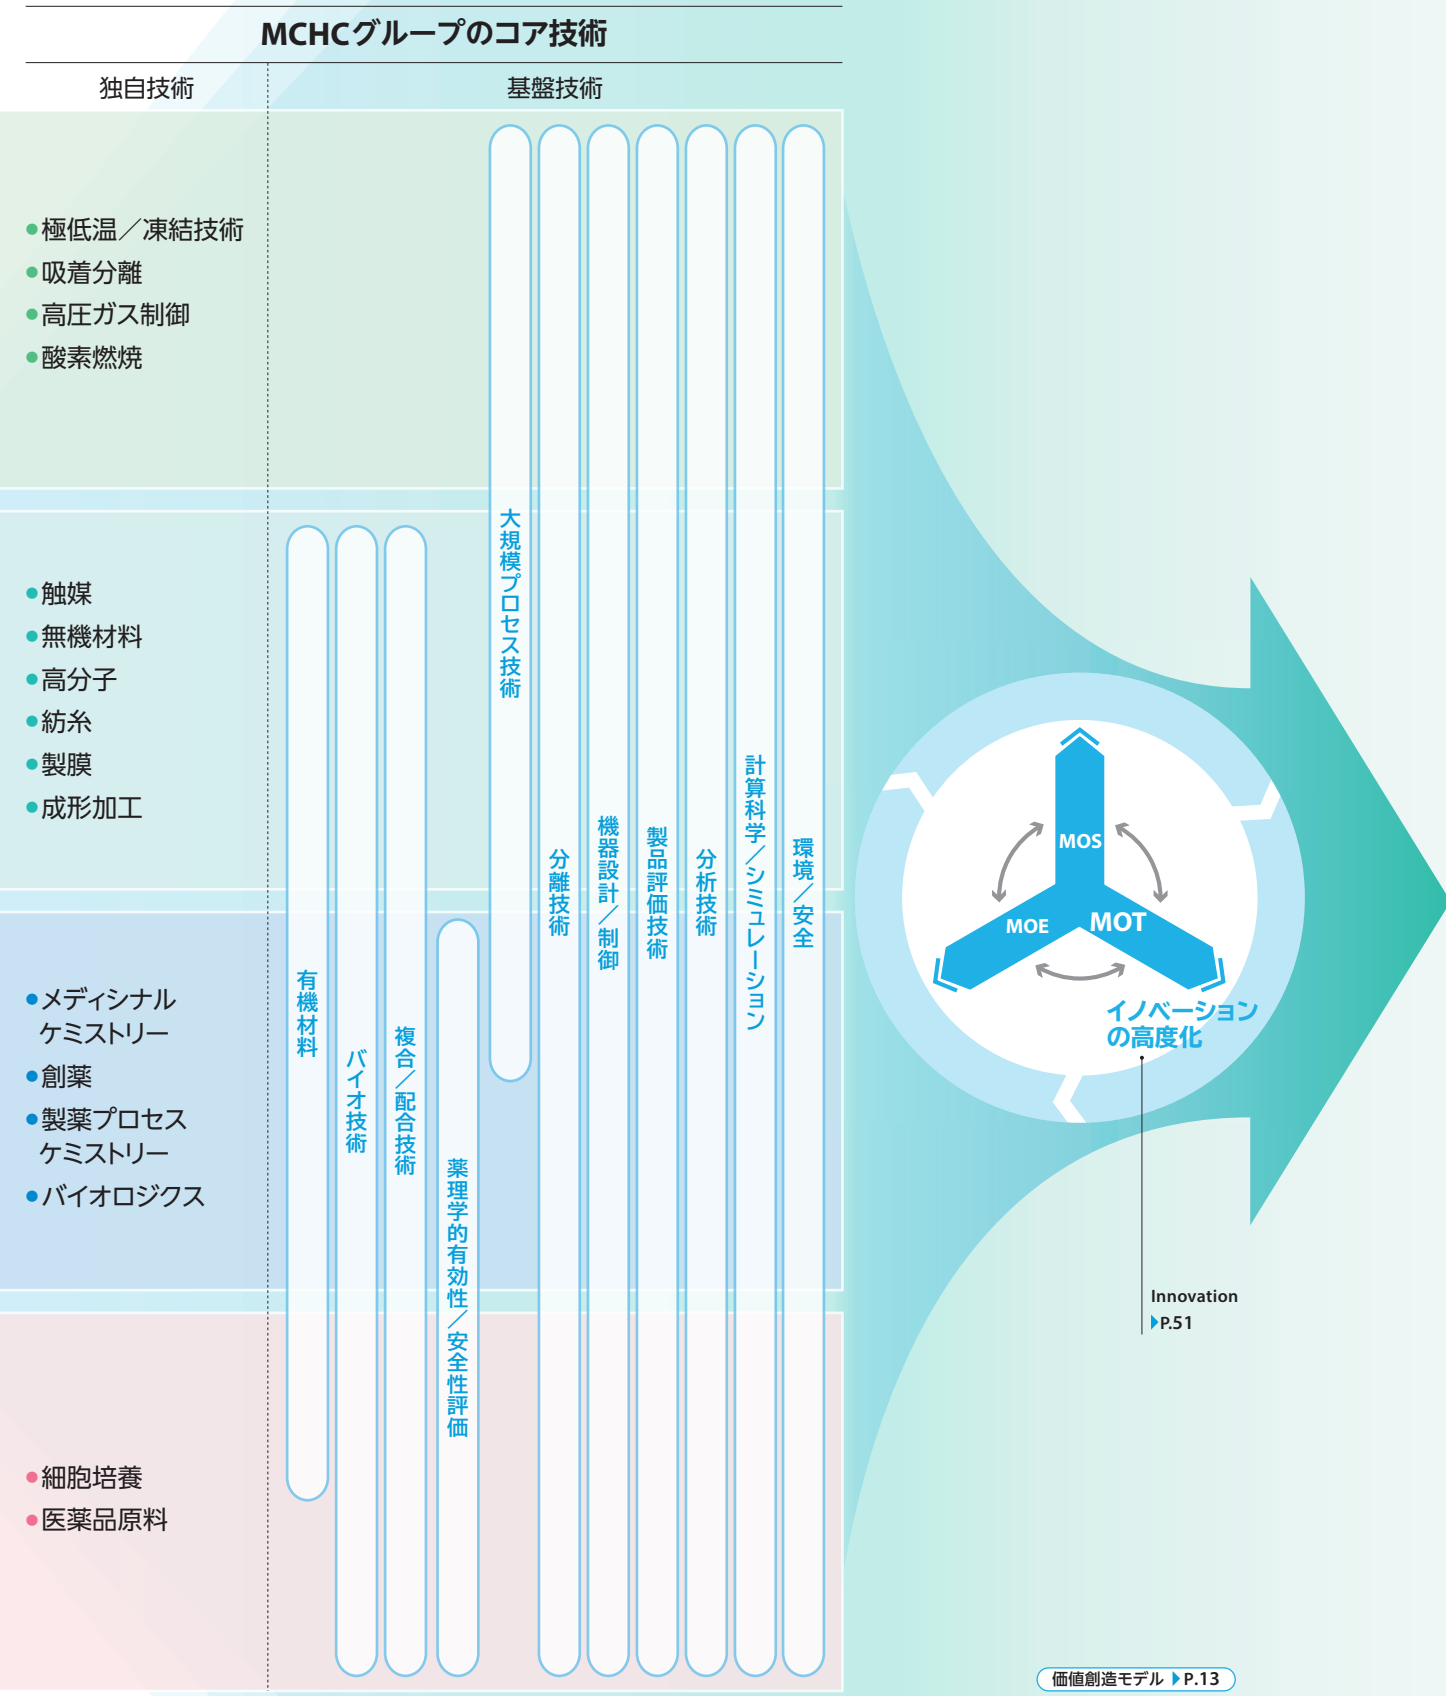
MCHCグループのコア技術

独自技術

基盤技術

●極低温／凍結技術
●吸着分離
●高圧ガス制御
●酸素燃焼

●触媒
●無機材料
●高分子
●紡糸
●製膜
●成形加工

●メディシナルケミストリー
●創薬
●製薬プロセスケミストリー
●バイオロジクス

●細胞培養
●医薬品原料

有機材料

バイオ技術

複合／配合技術

薬理学的有効性／安全性評価

大規模プロセス技術

分離技術

機器設計／制御

製品評価技術

分析技術

計算科学／シミュレーション

環境／安全

MOS

MOE

MOT

イノベーションの高度化

Innovation
P.51

価値創造モデル P.13